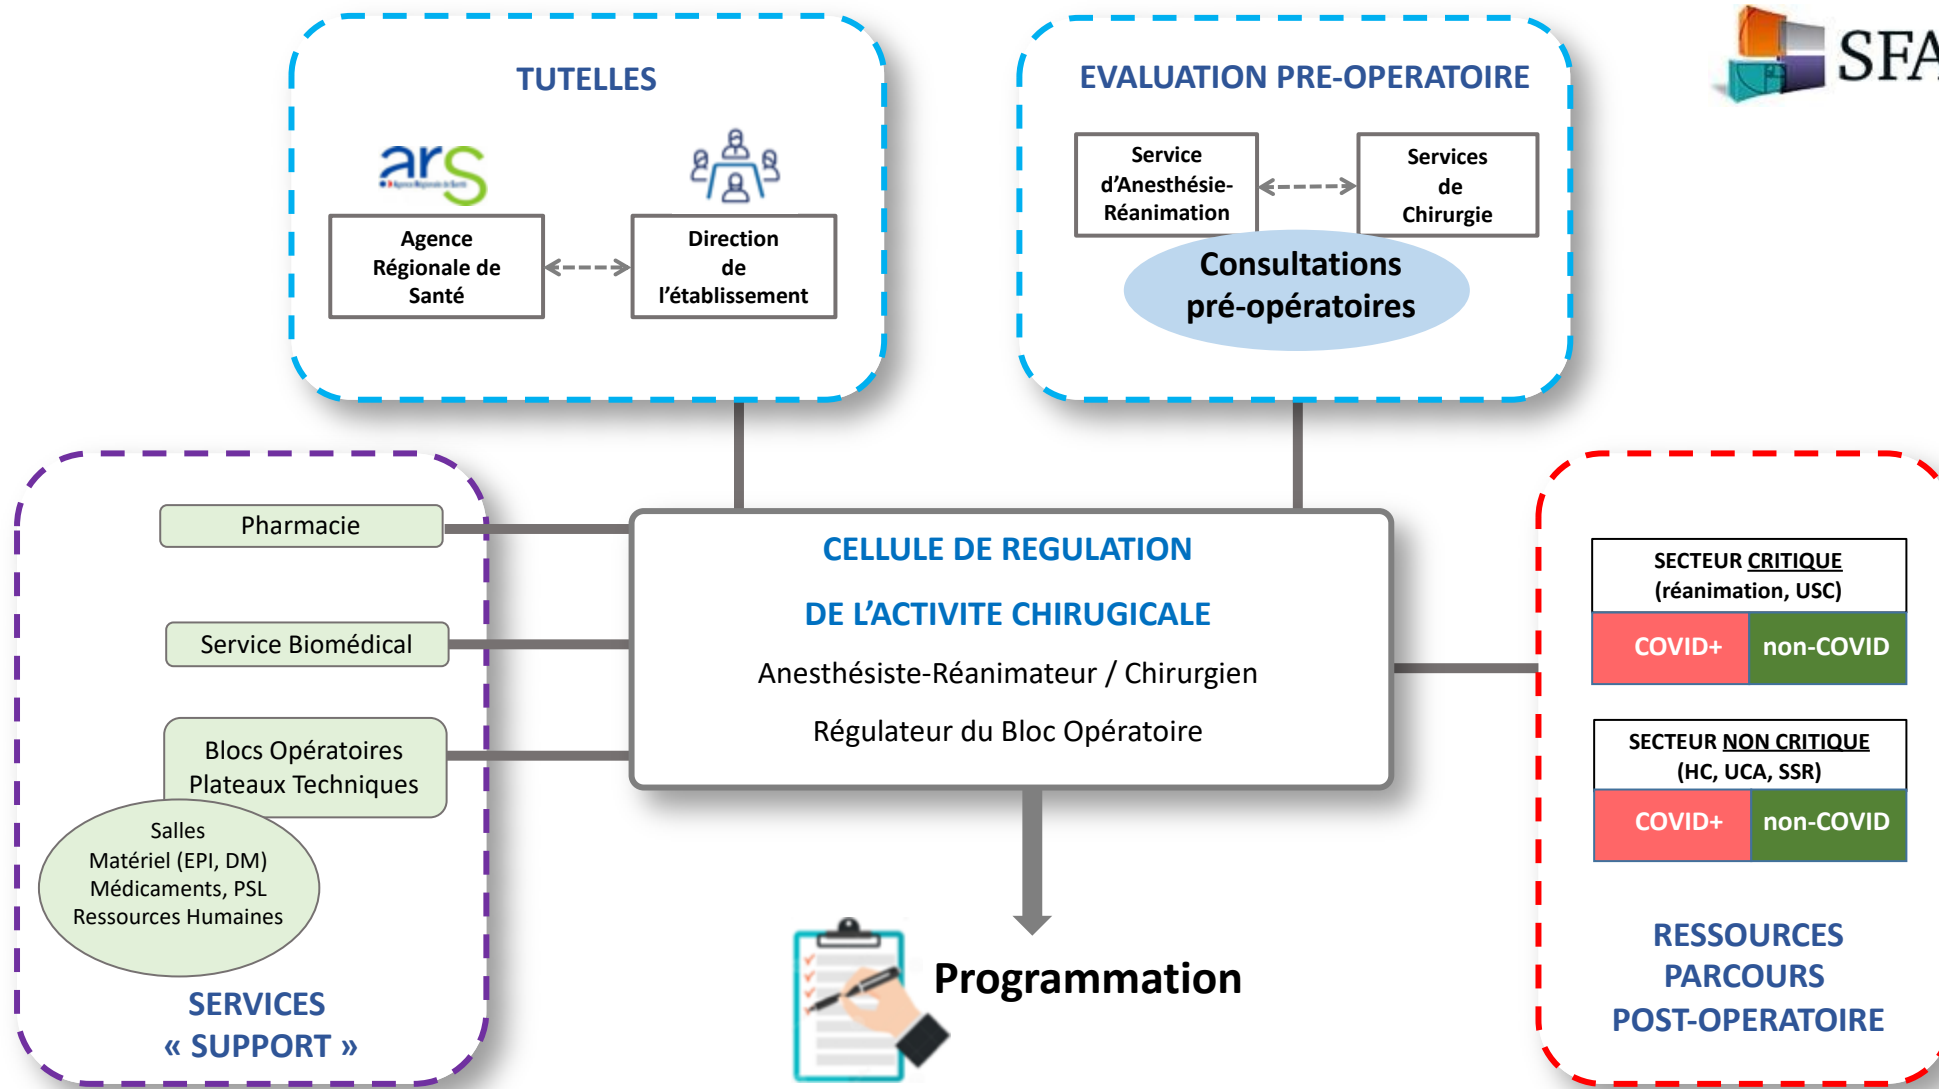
SFA

TUTELLES

ars

Agence Régionale de Santé

Direction de l'établissement

EVALUATION PRE-OPERATOIRE

Service d'Anesthésie-Réanimation

Services de Chirurgie

Consultations pré-opératoires

Pharmacie

Service Biomédical

Blocs Opératoires Plateaux Techniques

Salles Matériel (EPI, DM) Médicaments, PSL Ressources Humaines

SERVICES « SUPPORT »

CELLULE DE REGULATION

DE L'ACTIVITE CHIRUGICALE

Anesthésiste-Réanimateur / Chirurgien

Régulateur du Bloc Opératoire

Programmation

SECTEUR CRITIQUE (réanimation, USC)

| COVID+ | non-COVID |
|---|---|

SECTEUR NON CRITIQUE (HC, UCA, SSR)

| COVID+ | non-COVID |
|---|---|

RESSOURCES PARCOURS POST-OPERATOIRE